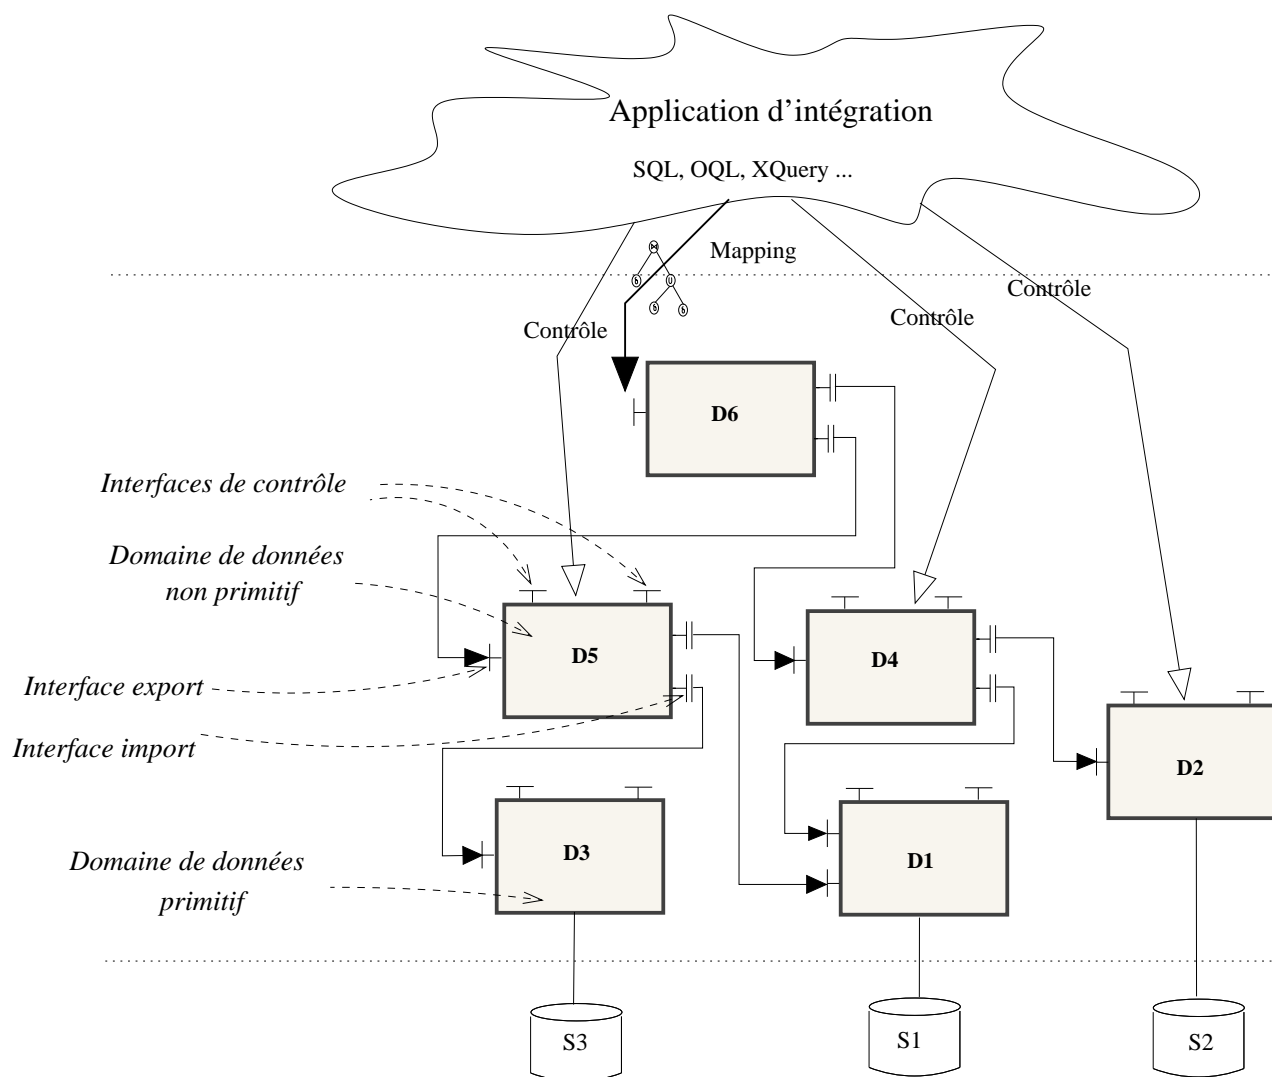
Application d'intégration

SQL, OQL, XQuery ...

Mapping

Contrôle

Contrôle

Contrôle

D6

Interfaces de contrôle

Domaine de données non primitif

D5

D4

Interface export

Interface import

D2

D3

D1

Domaine de données primitif

S3

S1

S2